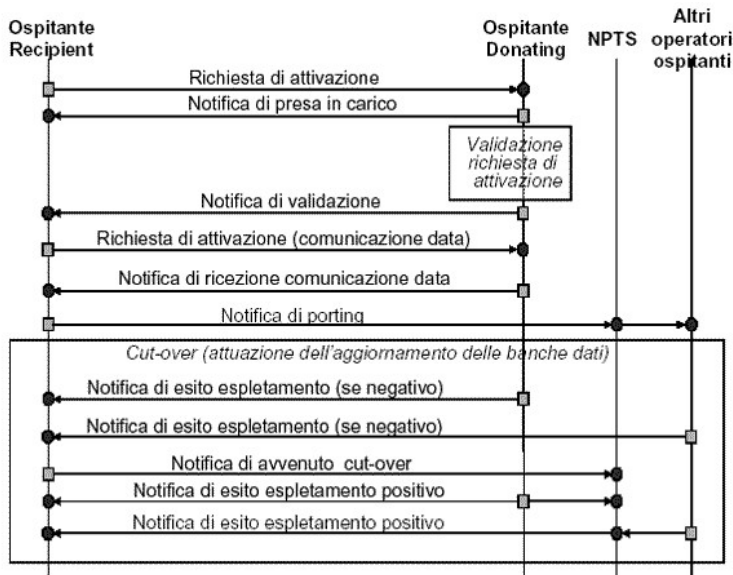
Ospitante Recipient

Ospitante Donating

NPTS

Altri operatori ospitanti

Richiesta di attivazione

Notifica di presa in carico

Validazione richiesta di attivazione

Notifica di validazione

Richiesta di attivazione (comunicazione data)

Notifica di ricezione comunicazione data

Notifica di porting

Cut-over (attuazione dell'aggiornamento delle banche dati)

Notifica di esito espletamento (se negativo)

Notifica di esito espletamento (se negativo)

Notifica di avvenuto cut-over

Notifica di esito espletamento positivo

Notifica di esito espletamento positivo